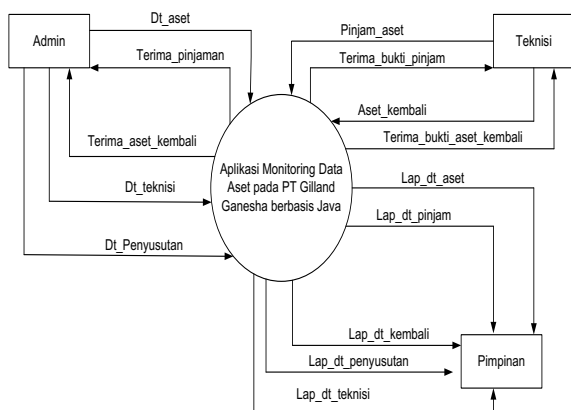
Admin

Dt_aset

Terima_pinjaman

Pinjam_aset

Teknisi

Terima_bukti_pinjam

Aset_kembali

Terima_bukti_aset_kembali

Terima_aset_kembali

Aplikasi Monitoring Data Aset pada PT Gilland Ganesha berbasis Java

Dt_teknisi

Lap_dt_aset

Lap_dt_pinjam

Dt_Penyusutan

Lap_dt_kembali

Lap_dt_penyusutan

Pimpinan

Lap_dt_teknisi